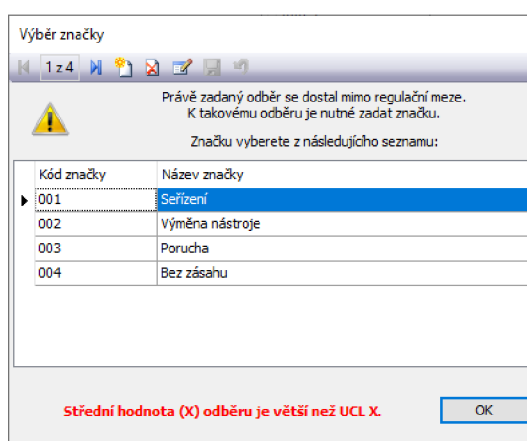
Výběr značky

1 z 4

Právě zadaný odběr se dostal mimo regulační meze.
K takovému odběru je nutné zadat značku.

Značku vyberete z následujícího seznamu:

| Kód značky | Název značky |
|---|---|
| 001 | Seřízení |
| 002 | Výměna nástroje |
| 003 | Porucha |
| 004 | Bez zásahu |

Střední hodnota (X) odběru je větší než UCL X.

OK